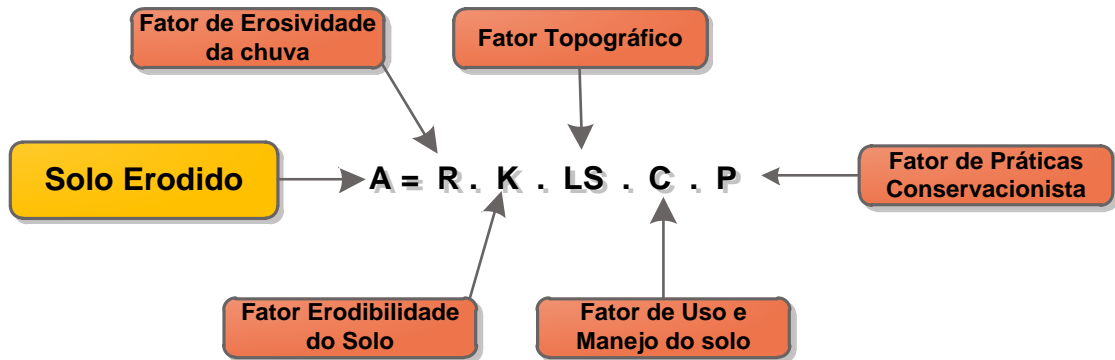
Fator de Erosividade da chuva

Fator Topográfico

Solo Erodido

$A = R \cdot K \cdot LS \cdot C \cdot P$

Fator de Práticas Conservacionista

Fator Erodibilidade do Solo

Fator de Uso e Manejo do solo